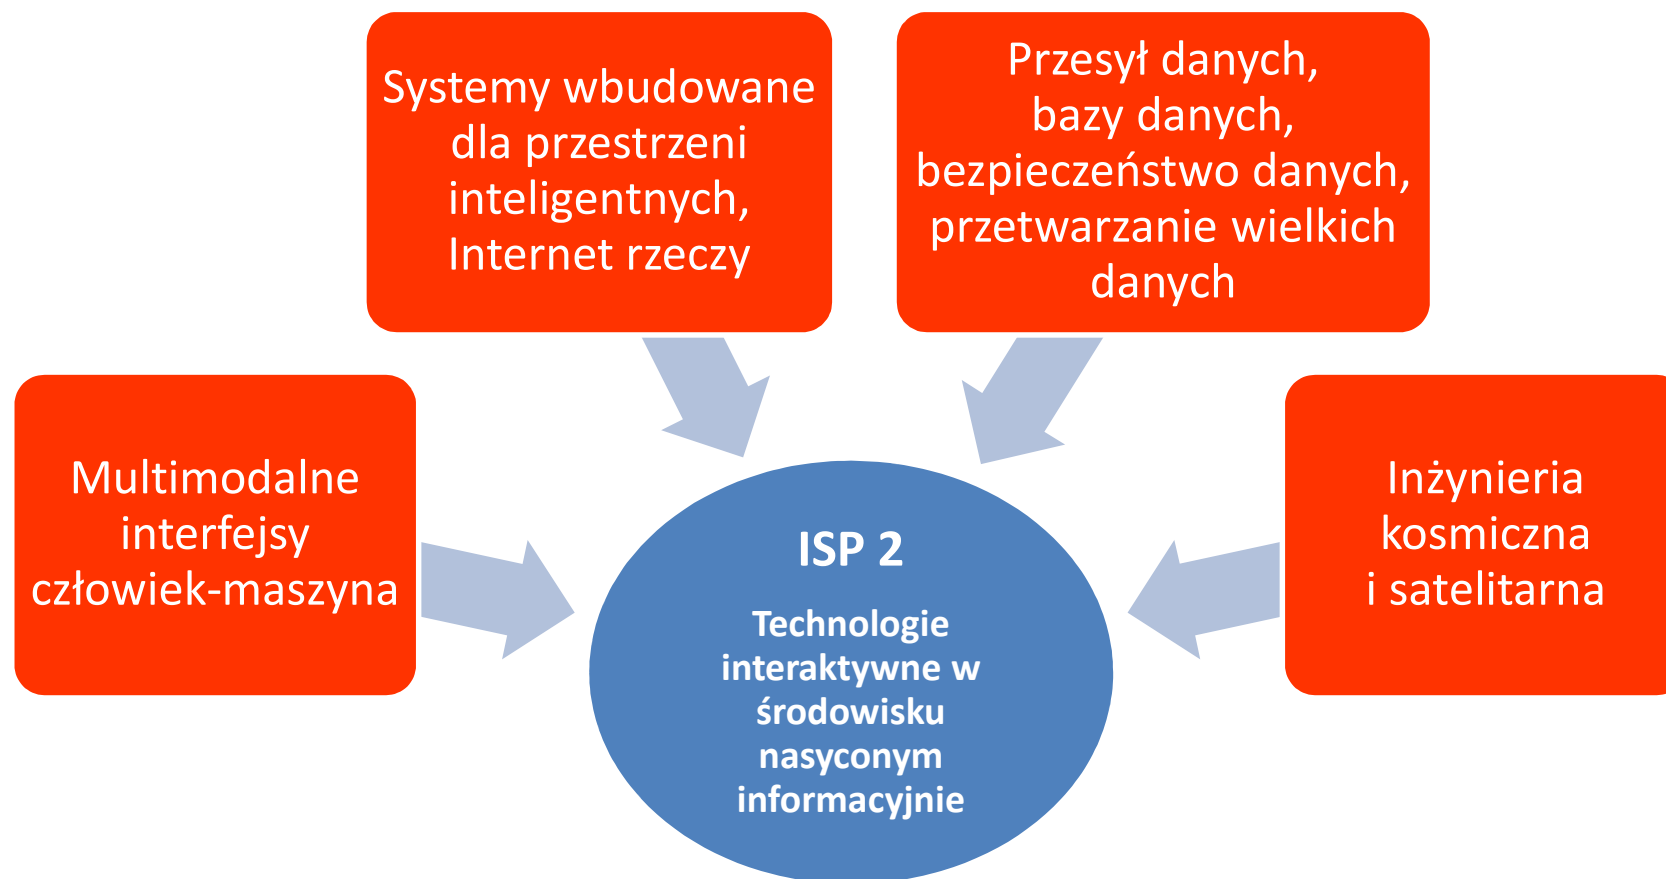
Systemy wbudowane dla przestrzeni inteligentnych, Internet rzeczy

Przesył danych, bazy danych, bezpieczeństwo danych, przetwarzanie wielkich danych

Multimodalne interfejsy człowiek-maszyna

ISP 2

Technologie interaktywne w środowisku nasyconym informacyjnie

Inżynieria kosmiczna i satelitarna